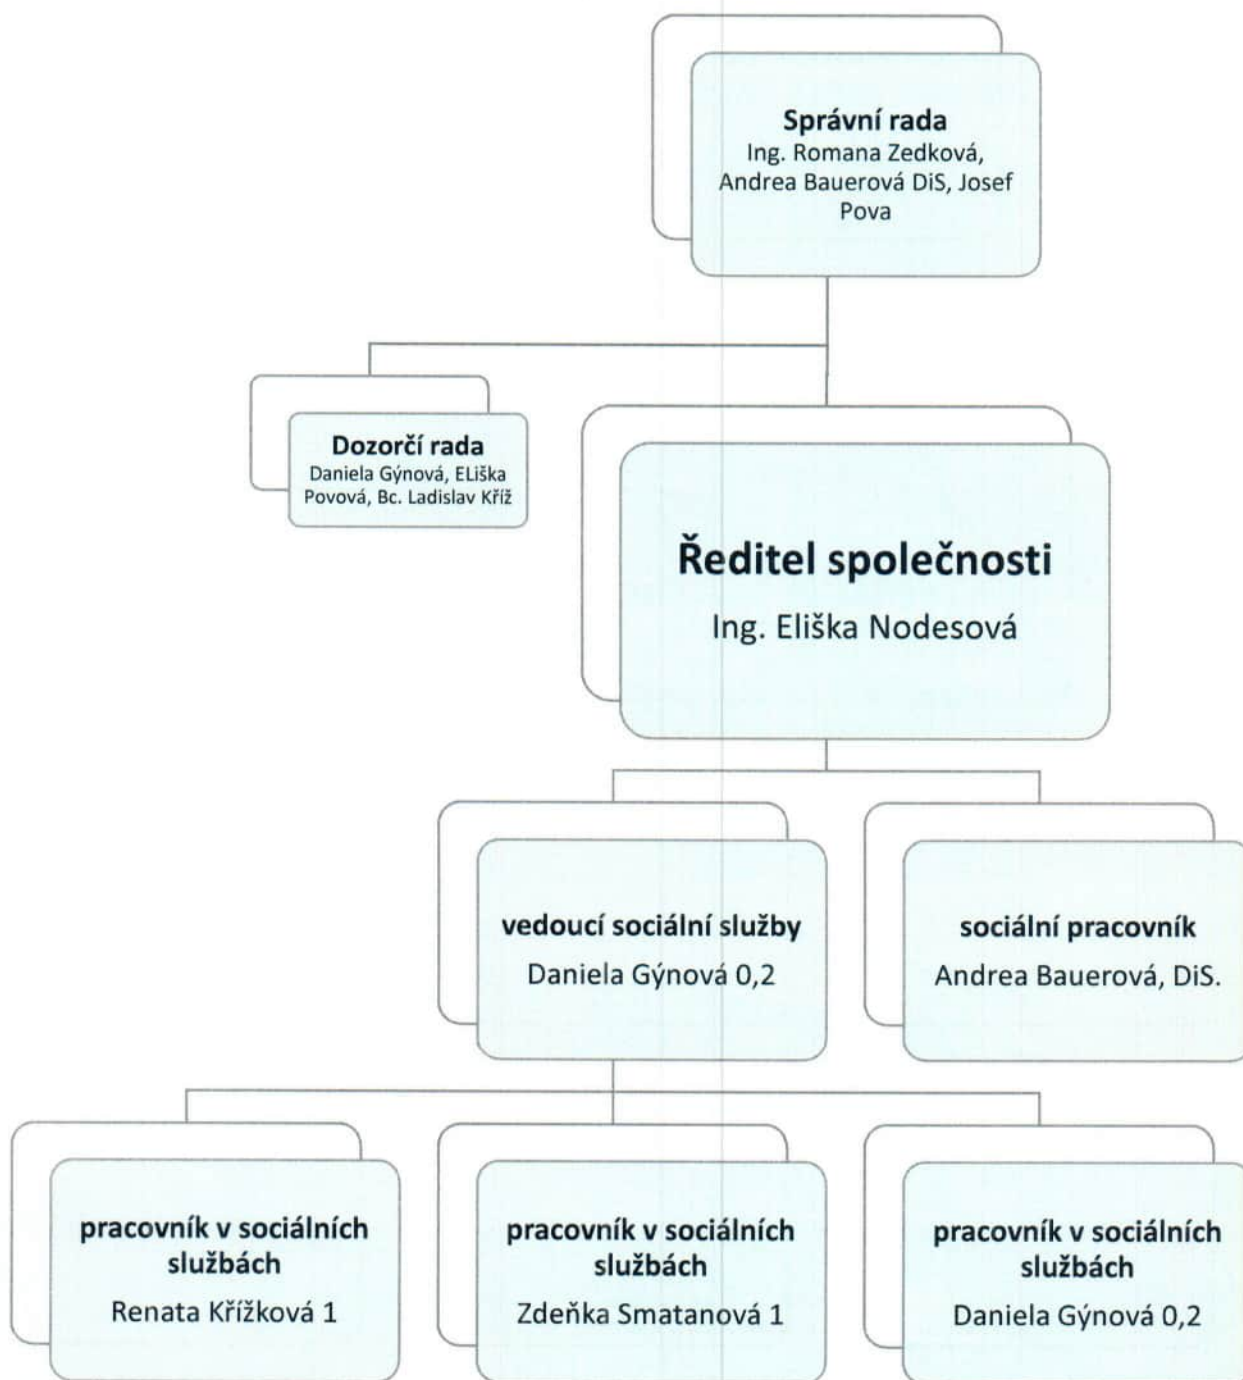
**Správní rada**
Ing. Romana Zedková, Andrea Bauerová DiS, Josef Pova

**Dozorčí rada**
Daniela Gýnová, ELiška Povová, Bc. Ladislav Kříž

**Ředitel společnosti**
Ing. Eliška Nodesová

**vedoucí sociální služby**
Daniela Gýnová 0,2

**sociální pracovník**
Andrea Bauerová, DiS.

**pracovník v sociálních službách**
Renata Křížková 1

**pracovník v sociálních službách**
Zdeňka Smatanová 1

**pracovník v sociálních službách**
Daniela Gýnová 0,2